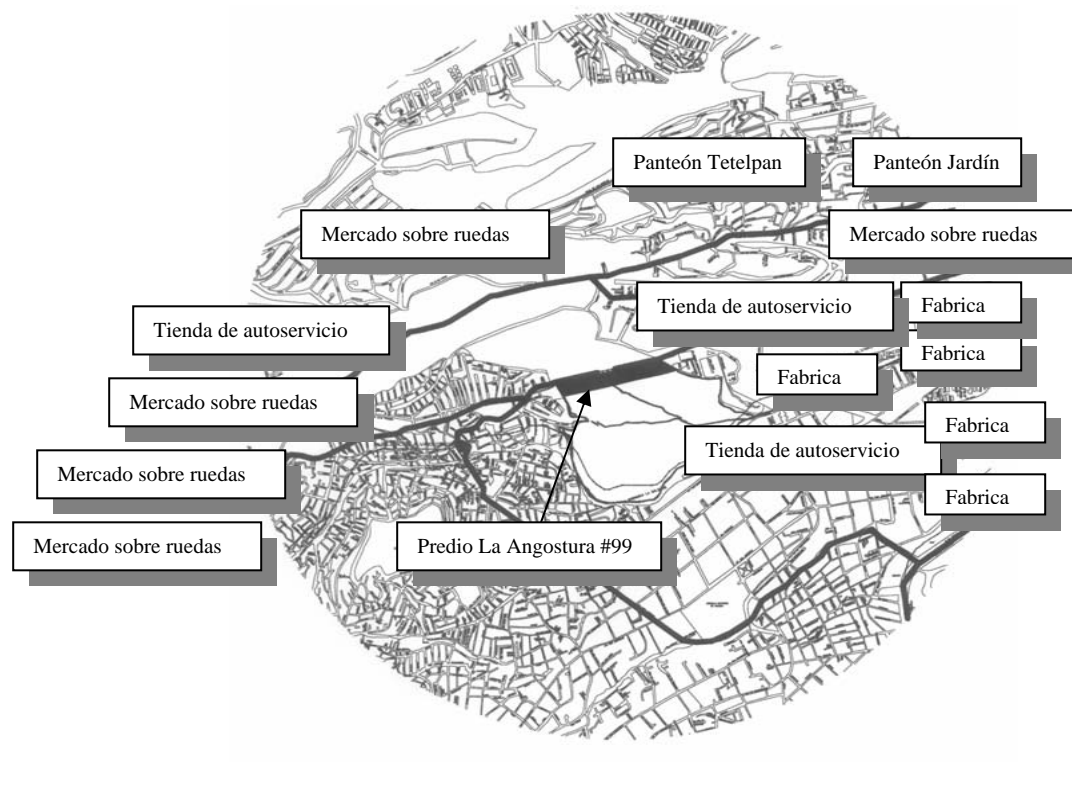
Panteón Tetelpan
Panteón Jardín
Mercado sobre ruedas
Mercado sobre ruedas
Tienda de autoservicio
Fabrica
Tienda de autoservicio
Fabrica
Fabrica
Mercado sobre ruedas
Fabrica
Tienda de autoservicio
Mercado sobre ruedas
Fabrica
Mercado sobre ruedas
Predio La Angostura #99